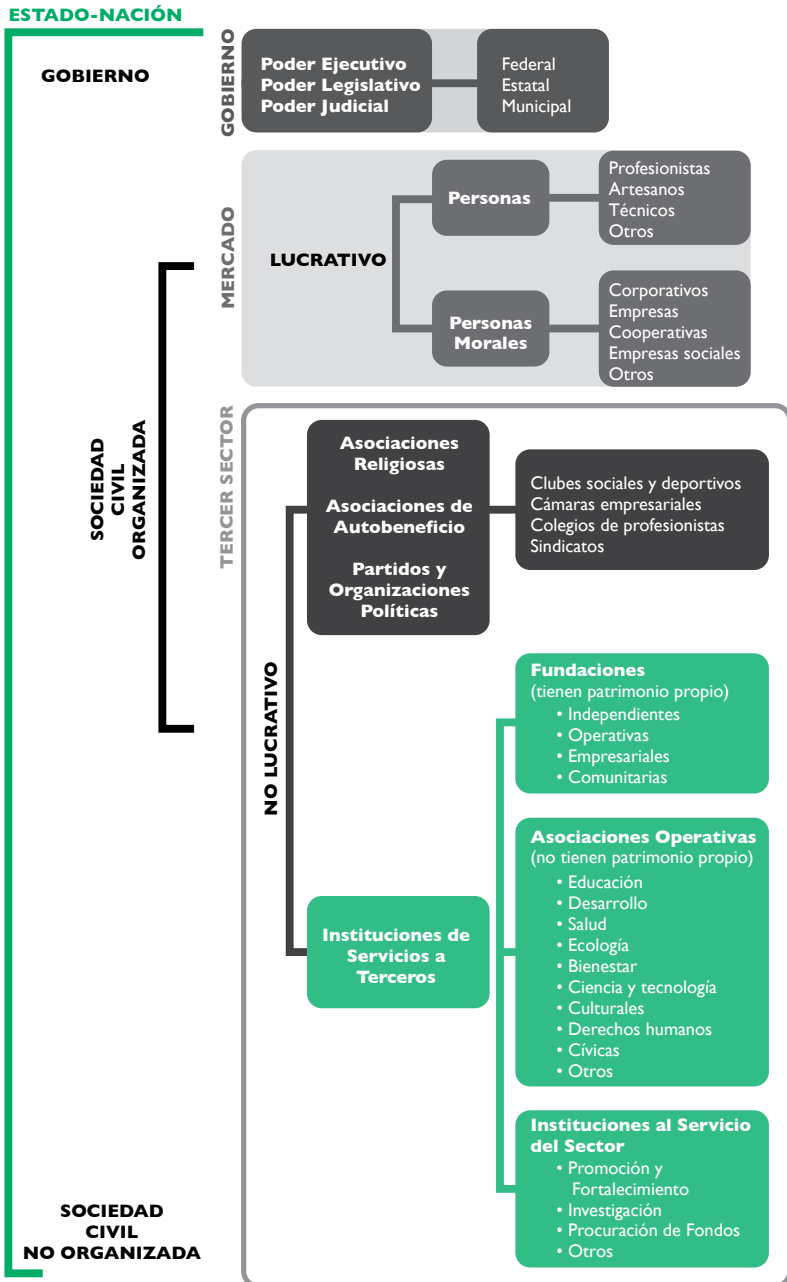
ESTADO-NACIÓN

GOBIERNO

GOBIERNO

Poder Ejecutivo
Poder Legislativo
Poder Judicial

Federal
Estatal
Municipal

MERCADO

LUCRATIVO

Personas

Profesionistas
Artesanos
Técnicos
Otros

Personas Morales

Corporativos
Empresas
Cooperativas
Empresas sociales
Otros

SOCIEDAD CIVIL ORGANIZADA

TERCER SECTOR

NO LUCRATIVO

Asociaciones Religiosas

Asociaciones de Autobeneficio

Partidos y Organizaciones Políticas

Clubes sociales y deportivos
Cámaras empresariales
Colegios de profesionistas
Sindicatos

Instituciones de Servicios a Terceros

Fundaciones
(tienen patrimonio propio)
• Independientes
• Operativas
• Empresariales
• Comunitarias

Asociaciones Operativas
(no tienen patrimonio propio)
• Educación
• Desarrollo
• Salud
• Ecología
• Bienestar
• Ciencia y tecnología
• Culturales
• Derechos humanos
• Cívicas
• Otros

Instituciones al Servicio del Sector
• Promoción y Fortalecimiento
• Investigación
• Procuración de Fondos
• Otros

SOCIEDAD CIVIL NO ORGANIZADA